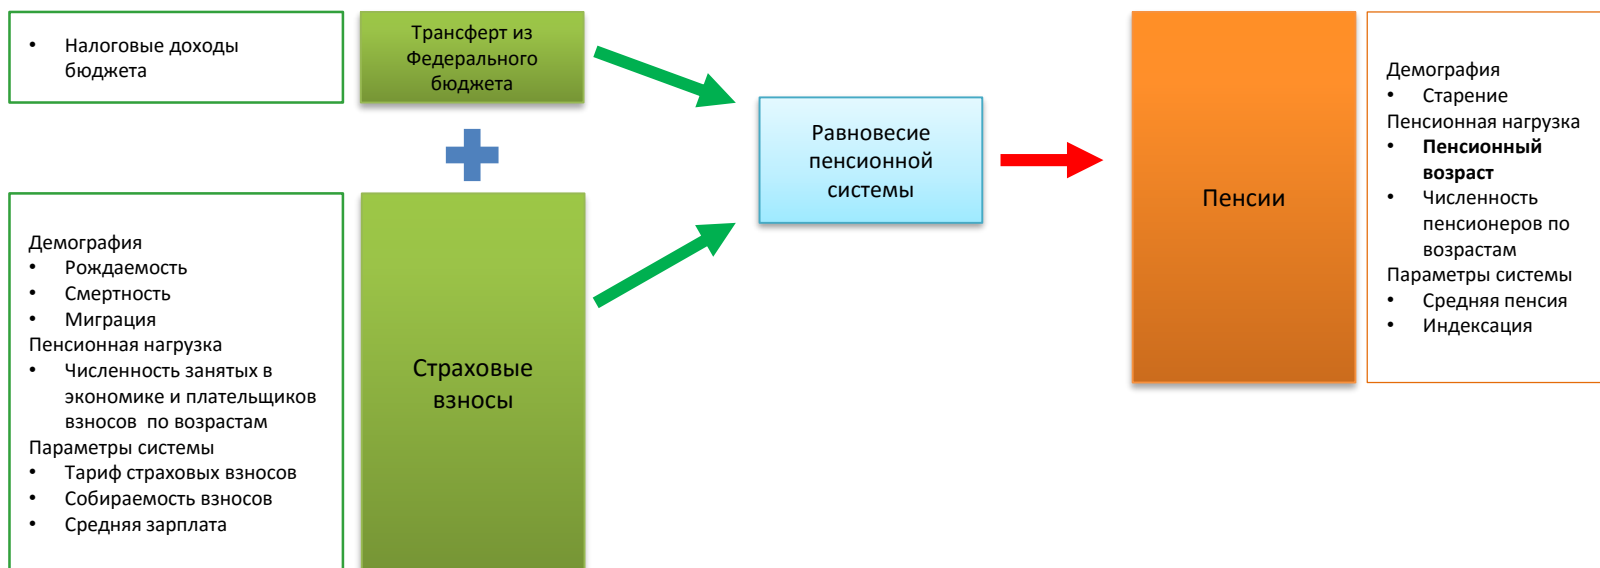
• Налоговые доходы бюджета

Трансферт из Федерального бюджета

Демография
• Рождаемость
• Смертность
• Миграция
Пенсионная нагрузка
• Численность занятых в экономике и плательщиков взносов по возрастам
Параметры системы
• Тариф страховых взносов
• Собираемость взносов
• Средняя зарплата

Страховые взносы

Равновесие пенсионной системы

Пенсии

Демография
• Старение
Пенсионная нагрузка
• **Пенсионный возраст**
• Численность пенсионеров по возрастам
Параметры системы
• Средняя пенсия
• Индексация